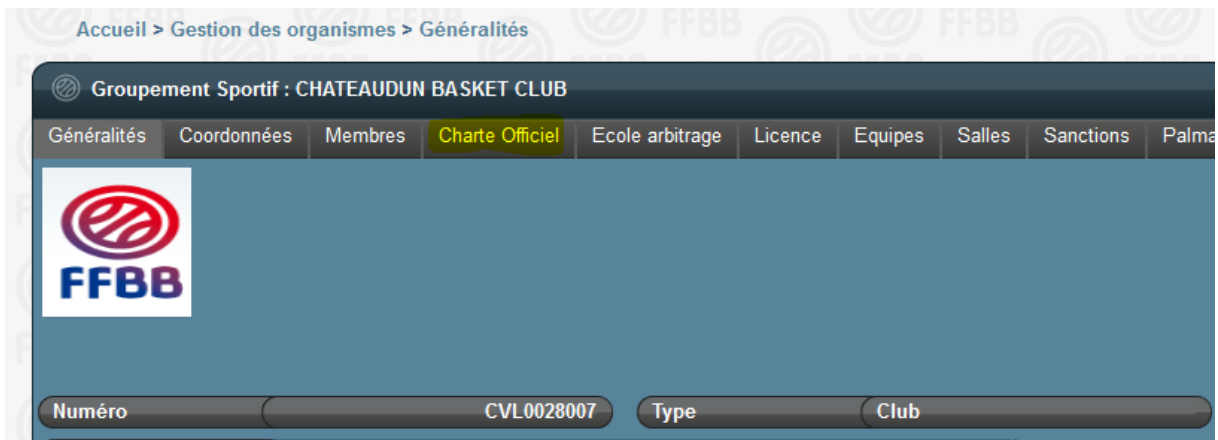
Accueil > Gestion des organismes > Généralités

Groupement Sportif : CHATEAUDUN BASKET CLUB

Généralités | Coordonnées | Membres | Charte Officiel | Ecole arbitrage | Licence | Equipes | Salles | Sanctions | Palma

FFBB

Numéro CVL0028007 Type Club